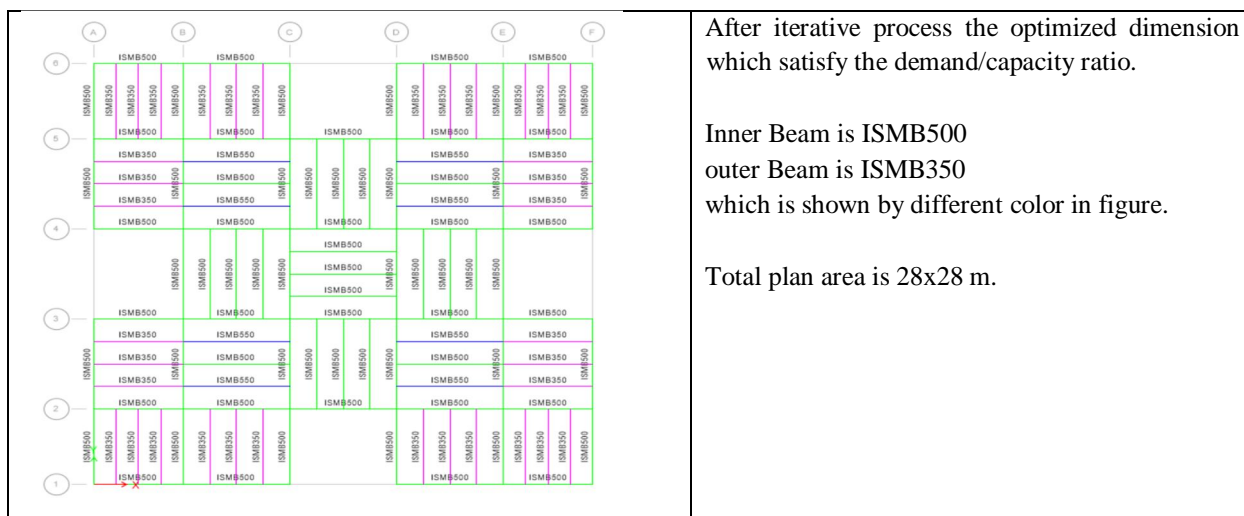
A B C D E F

6

ISMB500 ISMB500 ISMB500 ISMB500

ISMB500 ISMB350 ISMB350 ISMB350 ISMB500 ISMB350 ISMB350 ISMB350 ISMB500 ISMB500 ISMB350 ISMB350 ISMB350 ISMB500 ISMB350 ISMB350 ISMB350 ISMB500

5

ISMB500 ISMB500 ISMB500 ISMB500 ISMB500

ISMB350 ISMB550 ISMB550 ISMB350

ISMB500 ISMB350 ISMB500 ISMB500 ISMB500 ISMB500 ISMB500 ISMB500 ISMB500 ISMB500 ISMB500 ISMB350 ISMB500

ISMB350 ISMB550 ISMB550 ISMB350

4

ISMB500 ISMB500 ISMB500 ISMB500 ISMB500

ISMB500

ISMB500 ISMB500 ISMB500 ISMB500 ISMB500 ISMB500 ISMB500 ISMB500 ISMB500 ISMB500

ISMB500

3

ISMB500 ISMB500 ISMB500 ISMB500 ISMB500

ISMB350 ISMB550 ISMB550 ISMB350

ISMB500 ISMB350 ISMB500 ISMB500 ISMB500 ISMB500 ISMB500 ISMB500 ISMB500 ISMB500 ISMB500 ISMB350 ISMB500

ISMB350 ISMB550 ISMB550 ISMB350

2

ISMB500 ISMB500 ISMB500 ISMB500 ISMB500

ISMB500 ISMB350 ISMB350 ISMB350 ISMB500 ISMB350 ISMB350 ISMB350 ISMB500 ISMB500 ISMB350 ISMB350 ISMB350 ISMB500 ISMB350 ISMB350 ISMB350 ISMB500

1

ISMB500 ISMB500 ISMB500 ISMB500

After iterative process the optimized dimension which satisfy the demand/capacity ratio.

Inner Beam is ISMB500
outer Beam is ISMB350
which is shown by different color in figure.

Total plan area is 28x28 m.